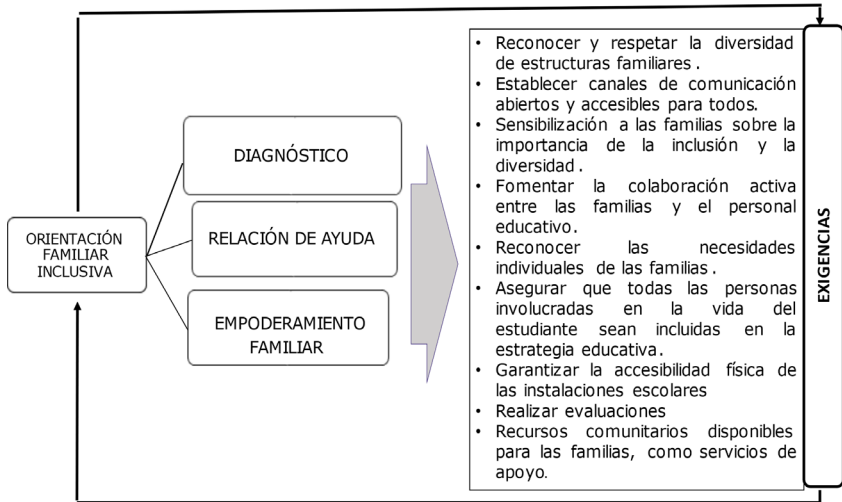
ORIENTACIÓN FAMILIAR INCLUSIVA

DIAGNÓSTICO

RELACIÓN DE AYUDA

EMPODERAMIENTO FAMILIAR

- Reconocer y respetar la diversidad de estructuras familiares .
- Establecer canales de comunicación abiertos y accesibles para todos.
- Sensibilización a las familias sobre la importancia de la inclusión y la diversidad .
- Fomentar la colaboración activa entre las familias y el personal educativo.
- Reconocer las necesidades individuales de las familias .
- Asegurar que todas las personas involucradas en la vida del estudiante sean incluidas en la estrategia educativa .
- Garantizar la accesibilidad física de las instalaciones escolares
- Realizar evaluaciones
- Recursos comunitarios disponibles para las familias, como servicios de apoyo.

EXIGENCIAS